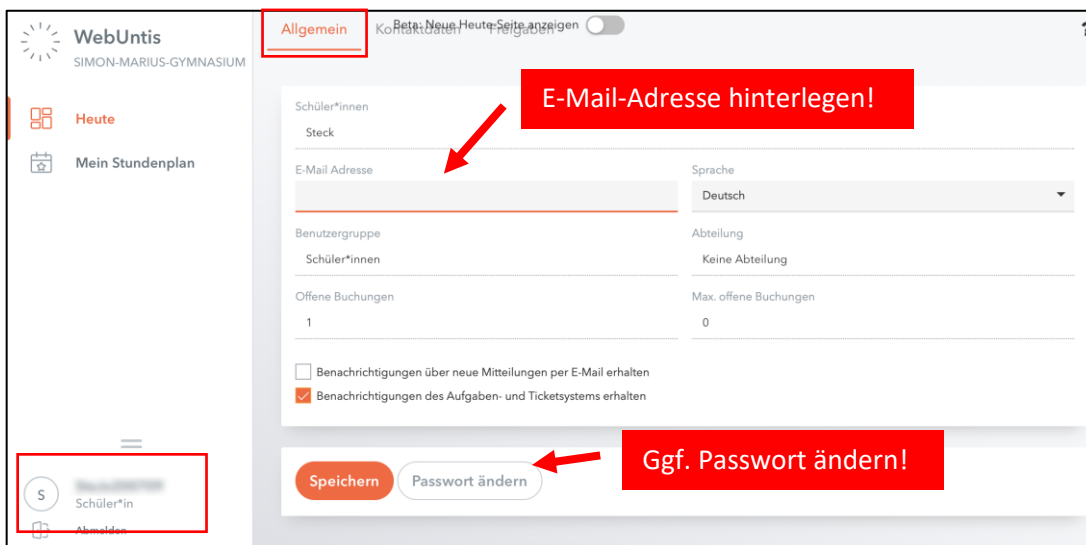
WebUntis
SIMON-MARIUS-GYMNASIUM

Heute
Mein Stundenplan

Allgemein
Kontaktdaten
Freigaben
Beta: Neue Heute-Seite anzeigen

E-Mail-Adresse hinterlegen!

Schüler*innen
Steck

E-Mail Adresse

Sprache
Deutsch

Benutzergruppe
Schüler*innen

Abteilung
Keine Abteilung

Offene Buchungen
1

Max. offene Buchungen
0

Benachrichtigungen über neue Mitteilungen per E-Mail erhalten
Benachrichtigungen des Aufgaben- und Ticketsystems erhalten

Ggf. Passwort ändern!

Speichern
Passwort ändern

S
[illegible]
Schüler*in
Abmelden